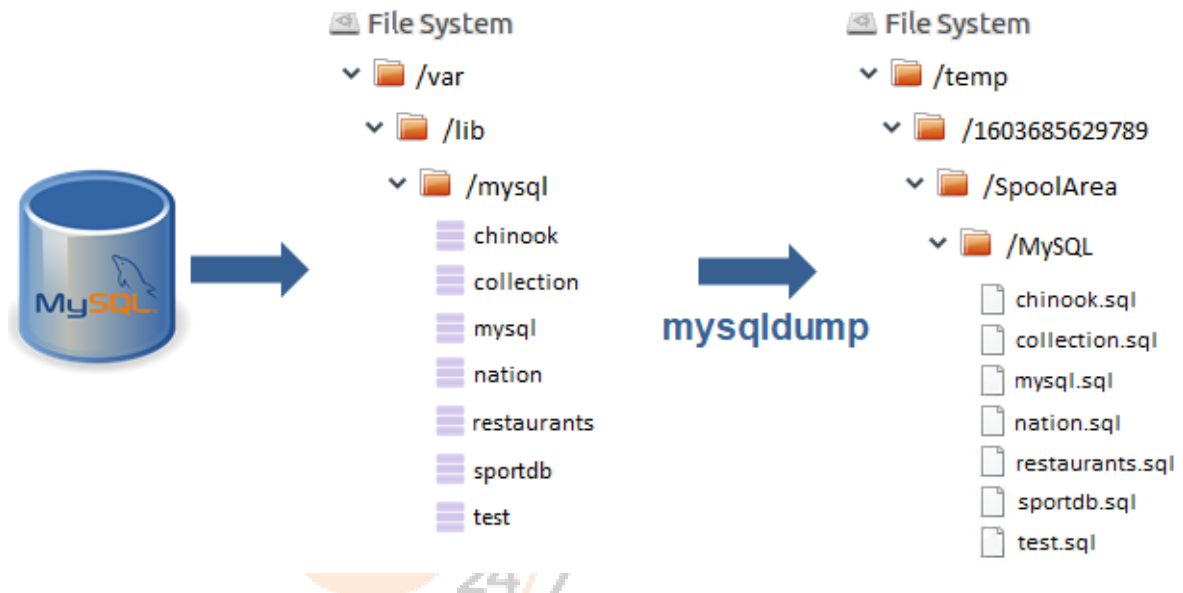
MySQL

File System
/var
/lib
/mysql
chinook
collection
mysql
nation
restaurants
sportdb
test

mysqldump

File System
/temp
/1603685629789
/SpoolArea
/MySQL
chinook.sql
collection.sql
mysql.sql
nation.sql
restaurants.sql
sportdb.sql
test.sql

24/7